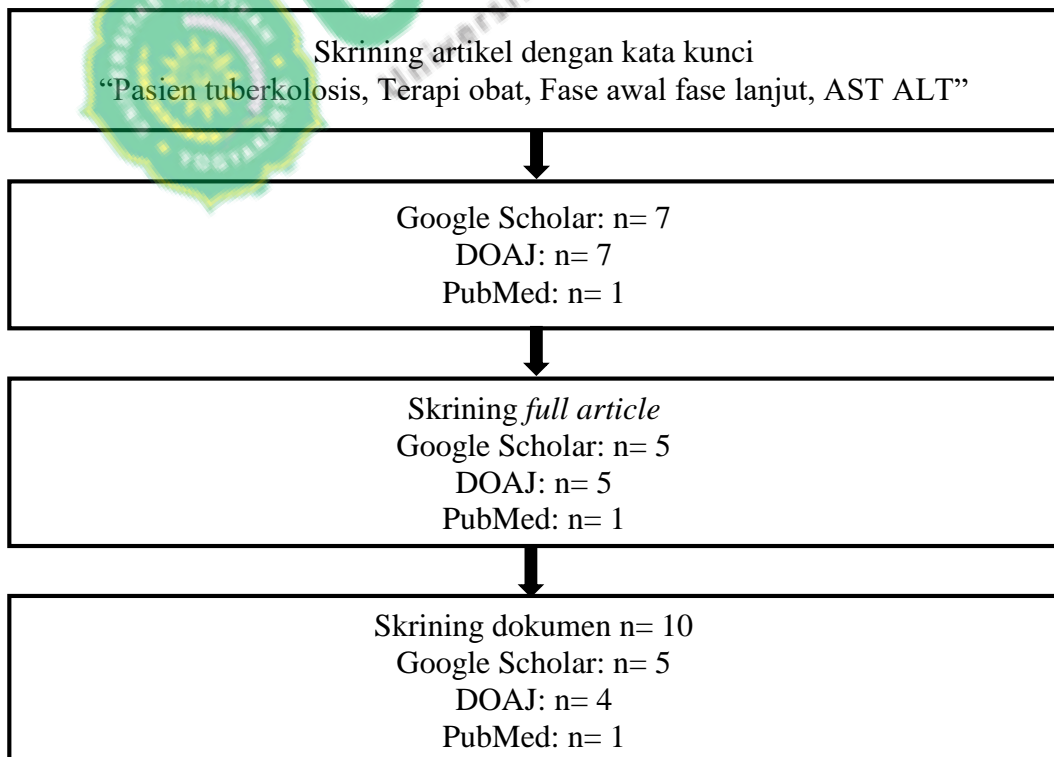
Skrining artikel dengan kata kunci
"Pasien tuberkolosis, Terapi obat, Fase awal fase lanjut, AST ALT"

Google Scholar: n= 7
DOAJ: n= 7
PubMed: n= 1

Skrining *full article*
Google Scholar: n= 5
DOAJ: n= 5
PubMed: n= 1

Skrining dokumen n= 10
Google Scholar: n= 5
DOAJ: n= 4
PubMed: n= 1